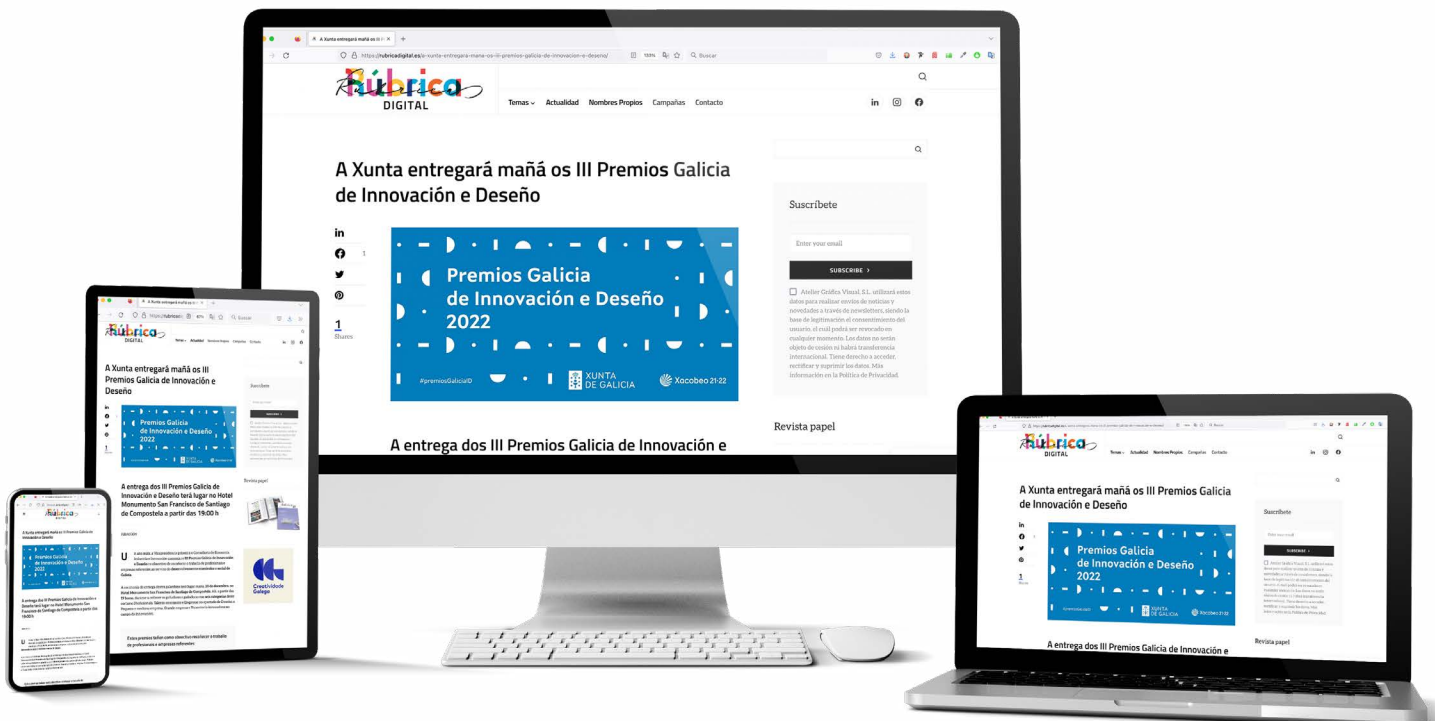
A Xunta entregará mañá os III Premios Galicia

https://rubricadigital.es/a-xunta-entregara-mana-os-iii-premios-galicia-de-innovacion-e-deseno/

133%

Buscar

Rúbrica DIGITAL

Temas

Actualidad

Nombres Propios

Campañas

Contacto

A Xunta entregará mañá os III Premios Galicia de Innovación e Deseño

Premios Galicia de Innovación e Deseño 2022

#premiosGaliciaID

XUNTA DE GALICIA

Xacobeo 21-22

1 Shares

A entrega dos III Premios Galicia de Innovación e

Suscríbete

Enter your email

SUBSCRIBE

Atelier Gráfica Visual, S.L. utilizará estos datos para realizar envíos de noticias y novedades a través de newsletters, siendo la base de legitimación el consentimiento del usuario, el cual podrá ser revocado en cualquier momento. Los datos no serán objeto de cesión ni habrá transferencia internacional. Tiene derecho a acceder, rectificar y suprimir los datos. Más información en la Política de Privacidad.

Revista papel

A entrega dos III Premios Galicia de Innovación e Deseño terá lugar no Hotel Monumento San Francisco de Santiago de Compostela a partir das 19:00 h

Creatividade Galega

Estes premios teñen como obxectivo recoñecer o traballo de profesionais e empresas referentes